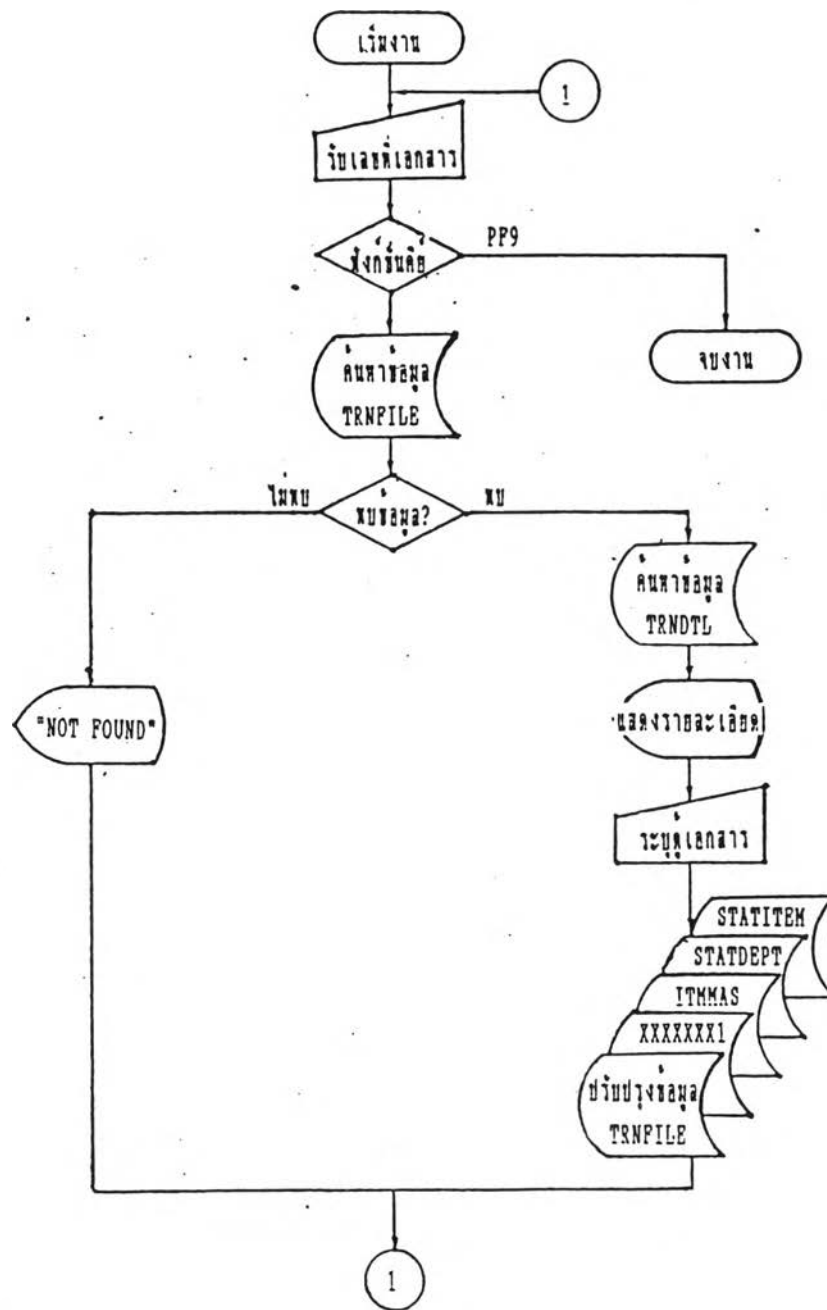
เริ่มงาน

1

รับเลขที่เอกสาร

สั่งกันคีย์

PF9

จบงาน

ค้นหาข้อมูล TRNFILE

ไม่พบ

พบข้อมูล?

พบ

ค้นหาข้อมูล TRNDTL

"NOT FOUND"

แสดงรายละเอียด

ระบุเอกสาร

STATITEM

STATDEPT

ITMMAS

XXXXXXX1

ปรับปรุงข้อมูล TRNFILE

1